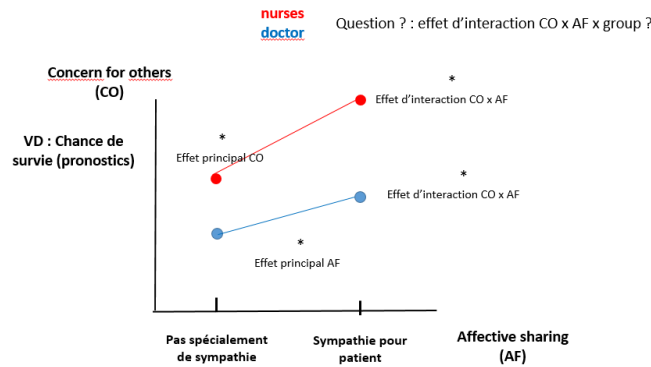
nurses
doctor

Question ? : effet d'interaction CO x AF x group ?

Concern for others (CO)

VD : Chance de survie (pronostics)

*
Effet d'interaction CO x AF

*
Effet principal CO

*
Effet d'interaction CO x AF

*
Effet principal AF

Pas spécialement de sympathie

Sympathie pour patient

Affective sharing (AF)